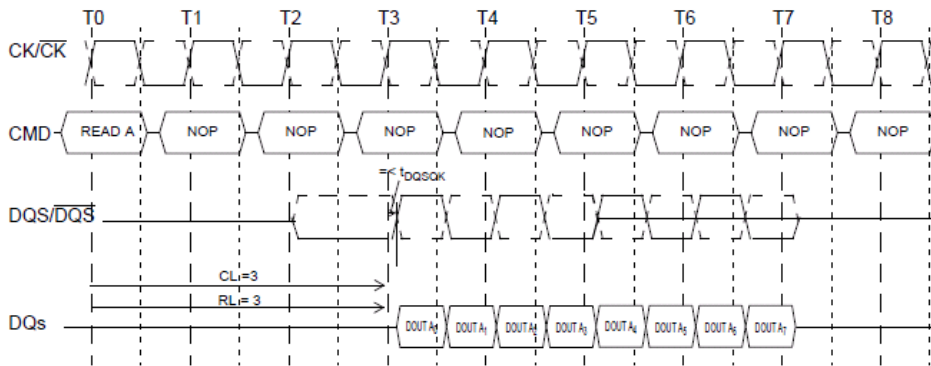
T0 T1 T2 T3 T4 T5 T6 T7 T8

$CK/\overline{CK}$

CMD READ A NOP NOP NOP NOP NOP NOP NOP NOP

=< $t_{DQSQK}$

$DQS/\overline{DQS}$

CL=3

RL = 3

DQs DOUT $A_0$ DOUT $A_1$ DOUT $A_2$ DOUT $A_3$ DOUT $A_4$ DOUT $A_5$ DOUT $A_6$ DOUT $A_7$